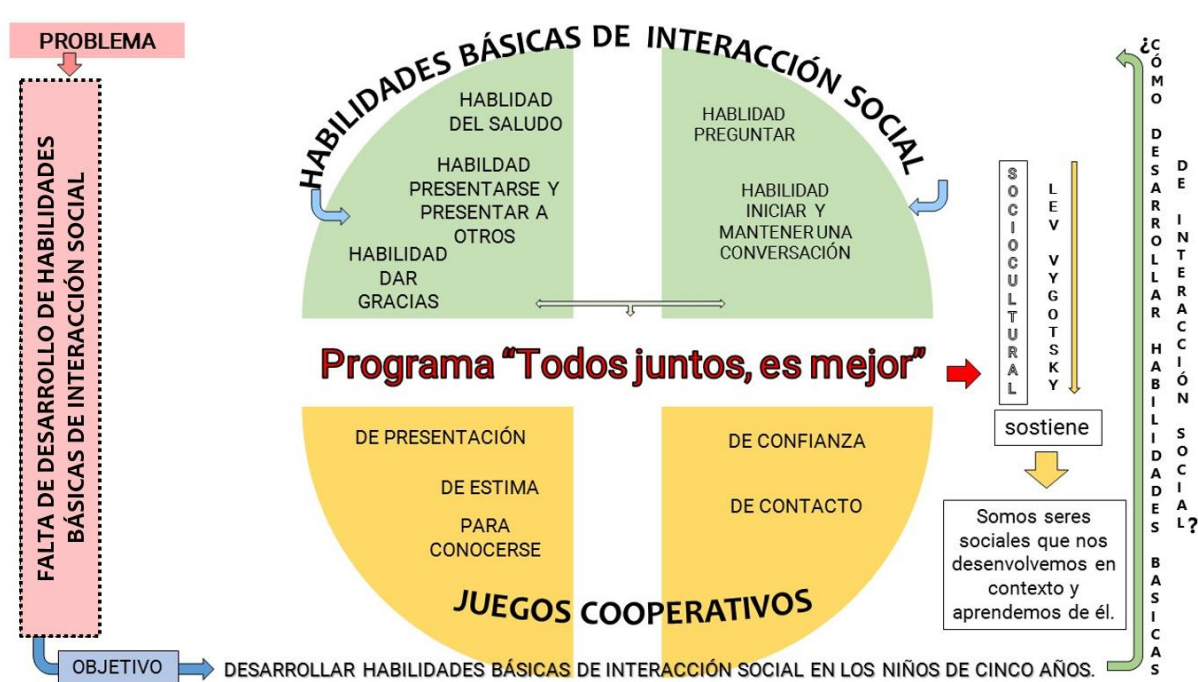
PROBLEMA

FALTA DE DESARROLLO DE HABILIDADES BÁSICAS DE INTERACCIÓN SOCIAL

HABILIDADES BÁSICAS DE INTERACCIÓN SOCIAL

HABILIDAD DEL SALUDO

HABILIDAD PRESENTARSE Y PRESENTAR A OTROS

HABILIDAD DAR GRACIAS

HABILIDAD PREGUNTAR

HABILIDAD INICIAR Y MANTENER UNA CONVERSACIÓN

Programa "Todos juntos, es mejor"

DE PRESENTACIÓN

DE ESTIMA

PARA CONOCERSE

DE CONFIANZA

DE CONTACTO

JUEGOS COOPERATIVOS

SOCIOCULTURAL

LEV VYGOTSKY

sostiene

Somos seres sociales que nos desenvolvemos en contexto y aprendemos de él.

¿CÓMO DESARROLLAR HABILIDADES BÁSICAS DE INTERACCIÓN SOCIAL?

OBJETIVO

DESARROLLAR HABILIDADES BÁSICAS DE INTERACCIÓN SOCIAL EN LOS NIÑOS DE CINCO AÑOS.